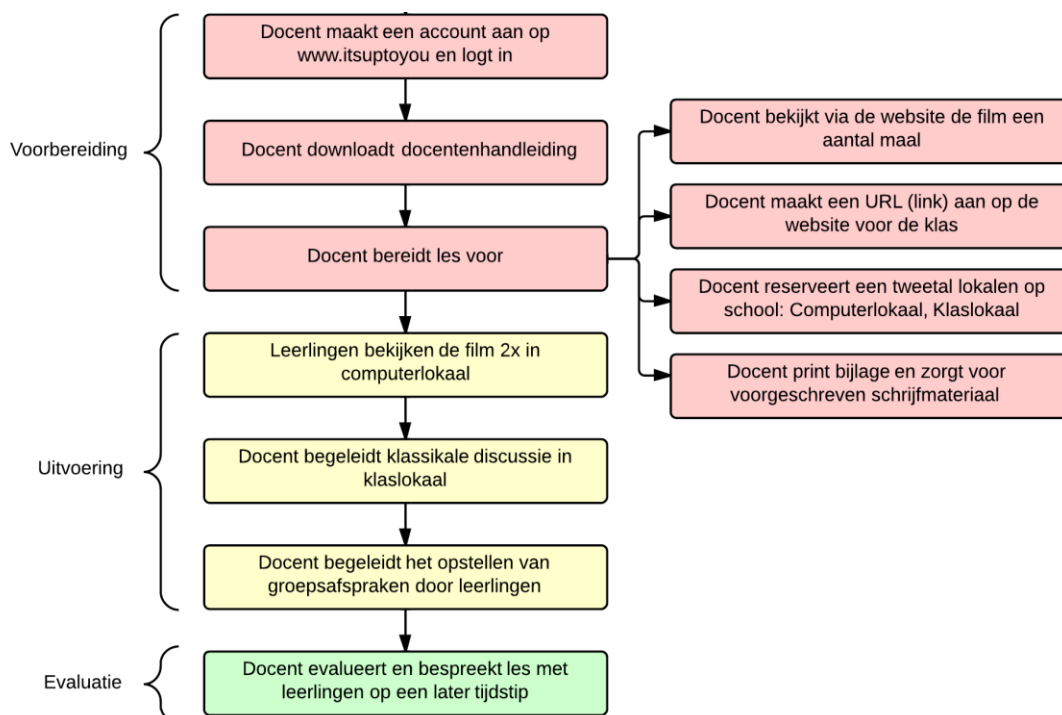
Voorbereiding

Docent maakt een account aan op www.itsuptoyou en logt in

Docent downloadt docentenhandleiding

Docent bereidt les voor

Docent bekijkt via de website de film een aantal maal

Docent maakt een URL (link) aan op de website voor de klas

Docent reserveert een tweetal lokalen op school: Computerlokaal, Klaslokaal

Docent print bijlage en zorgt voor voorgeschreven schrijfmateriaal

Uitvoering

Leerlingen bekijken de film 2x in computerlokaal

Docent begeleidt klassikale discussie in klaslokaal

Docent begeleidt het opstellen van groepsafspraken door leerlingen

Evaluatie

Docent evalueert en bespreekt les met leerlingen op een later tijdstip